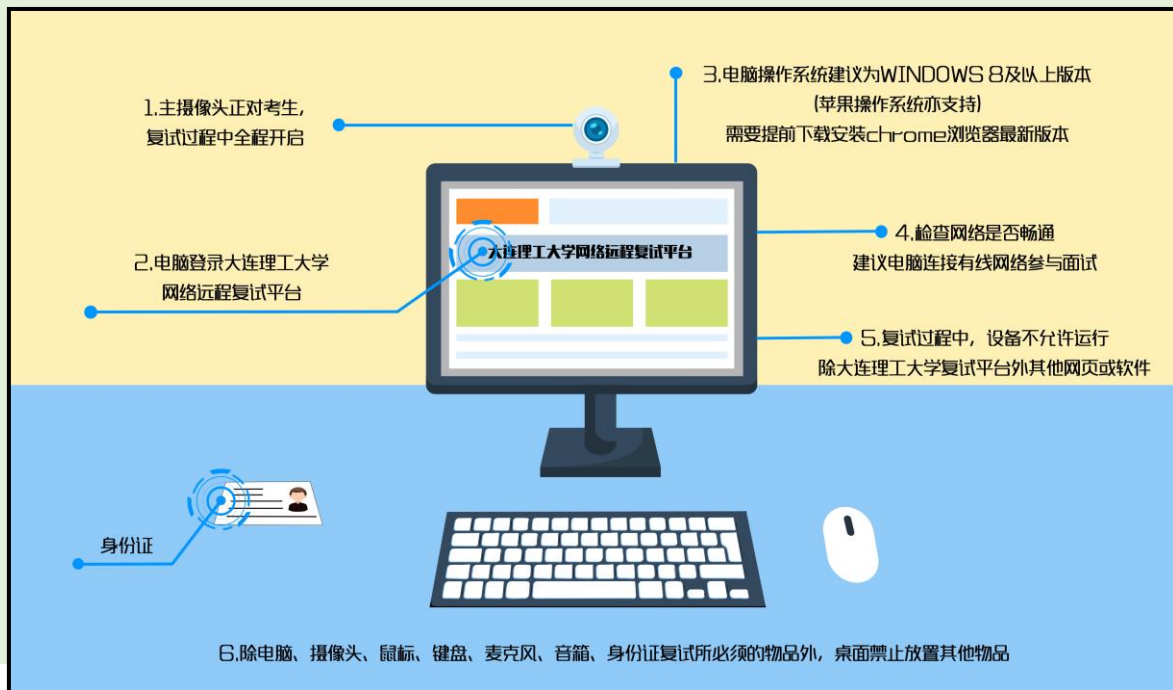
3.电脑操作系统建议为WINDOWS 8及以上版本
(苹果操作系统亦支持)
需要提前下载安装chrome浏览器最新版本

1.主摄像头正对考生，
复试过程中全程开启

大连理工大学网络远程复试平台

4.检查网络是否畅通
建议电脑连接有线网络参与面试

2.电脑登录大连理工大学
网络远程复试平台

5.复试过程中，设备不允许运行
除大连理工大学复试平台外其他网页或软件

身份证

6.除电脑、摄像头、鼠标、键盘、麦克风、音箱、身份证复试所必须的物品外，桌面禁止放置其他物品